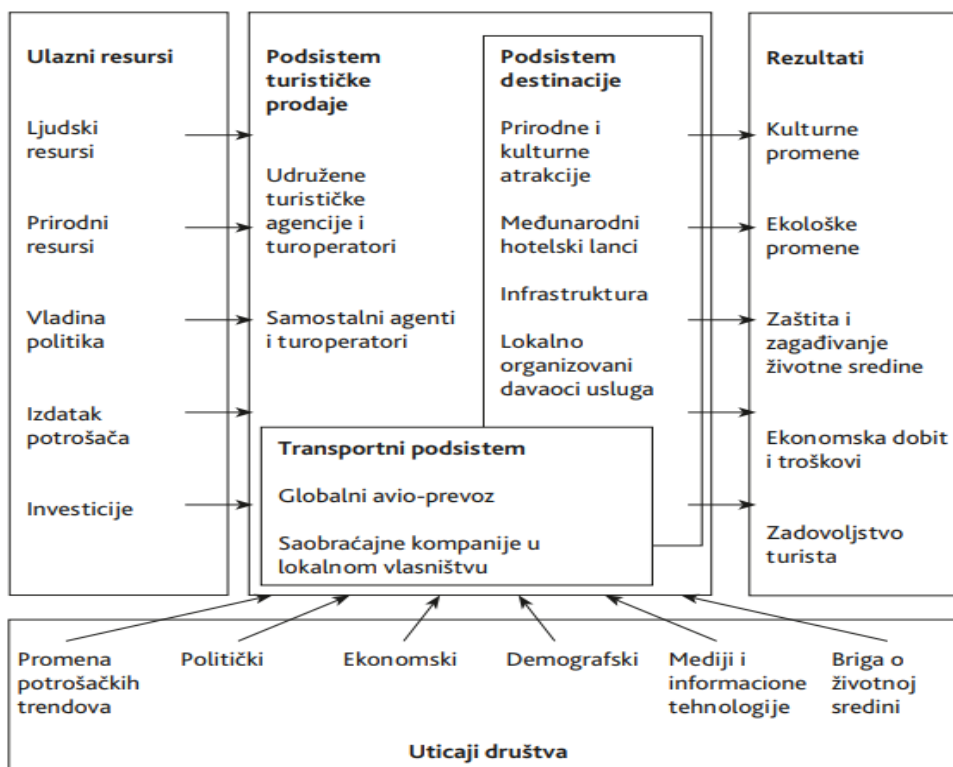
Ulazni resursi

Ljudski resursi

Prirodni resursi

Vladina politika

Izdatak potrošača

Investicije

Podsistem turističke prodaje

Udružene turističke agencije i turoperatori

Samostalni agenti i turoperatori

Podsistem destinacije

Prirodne i kulturne atrakcije

Međunarodni hotelski lanci

Infrastruktura

Lokalno organizovani davaoci usluga

Transportni podsistem

Globalni avio-prevoz

Saobraćajne kompanije u lokalnom vlasništvu

Rezultati

Kulturne promene

Ekološke promene

Zaštita i zagađivanje životne sredine

Ekonomska dobit i troškovi

Zadovoljstvo turista

Promena potrošačkih trendova

Politički

Ekonomski

Demografski

Mediji i informacione tehnologije

Briga o životnoj sredini

Uticaji društva